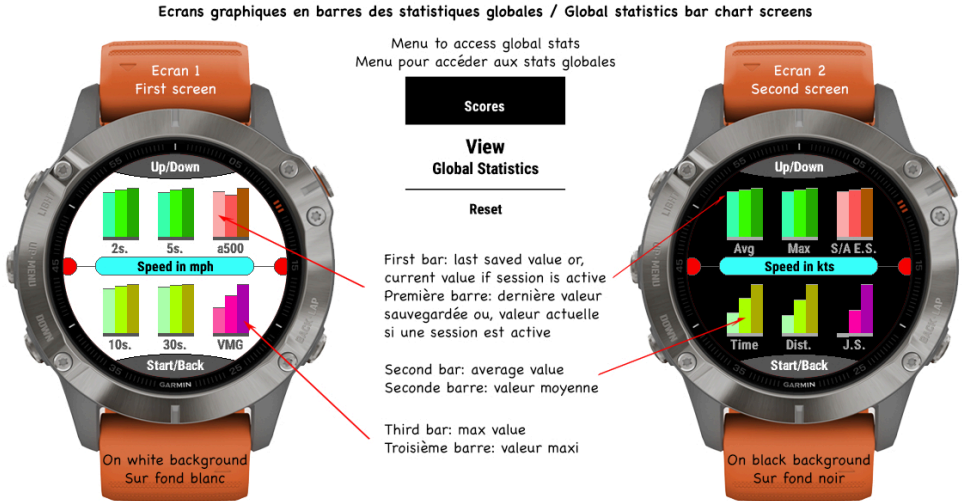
Ecrans graphiques en barres des statistiques globales / Global statistics bar chart screens

Ecran 1
First screen

Up/Down

2s.

5s.

a500

Speed in mph

10s.

30s.

VMG

Start/Back

GARMIN

On white background
Sur fond blanc

Menu to access global stats
Menu pour accéder aux stats globales

Scores

View
Global Statistics

Reset

First bar: last saved value or, current value if session is active
Première barre: dernière valeur sauvegardée ou, valeur actuelle si une session est active

Second bar: average value
Seconde barre: valeur moyenne

Third bar: max value
Troisième barre: valeur maxi

Ecran 2
Second screen

Up/Down

Avg

Max

S/A E.S.

Speed in kts

Time

Dist.

J.S.

Start/Back

GARMIN

On black background
Sur fond noir